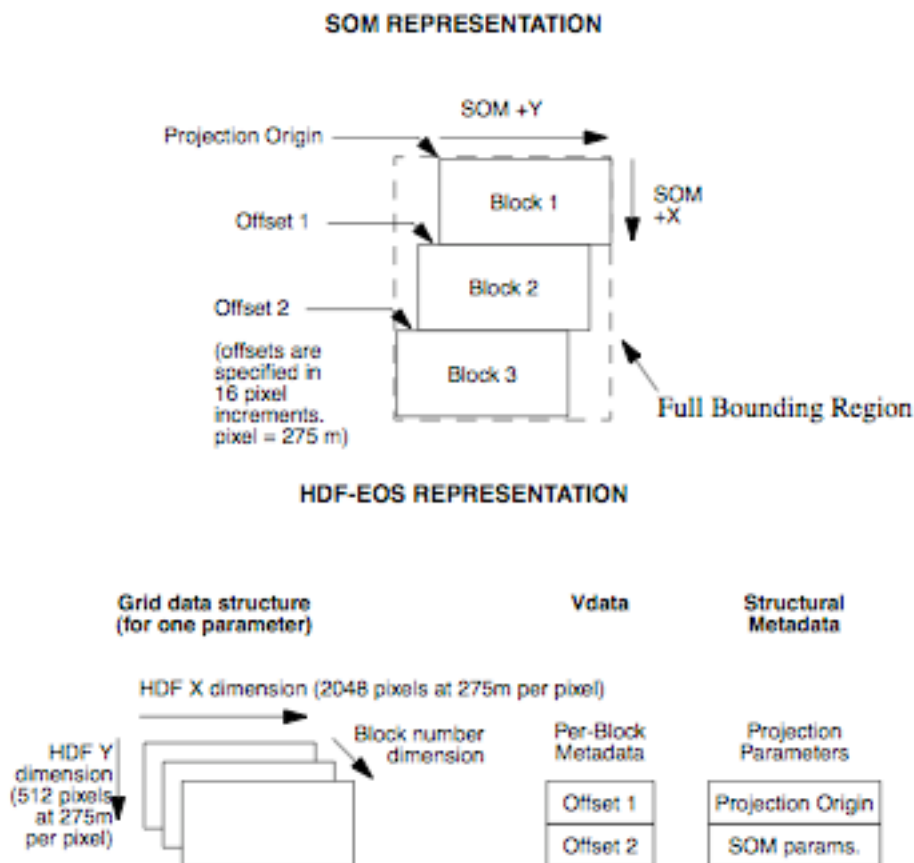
SOM REPRESENTATION

SOM +Y

Projection Origin

SOM +X

Block 1

Offset 1

Block 2

Offset 2

(offsets are specified in 16 pixel increments. pixel = 275 m)

Block 3

Full Bounding Region

HDF-EOS REPRESENTATION

Grid data structure (for one parameter)

Vdata

Structural Metadata

HDF X dimension (2048 pixels at 275m per pixel)

HDF Y dimension (512 pixels at 275m per pixel)

Block number dimension

Per-Block Metadata

Projection Parameters

| Offset 1 |
|---|
| Offset 2 |

| Projection Origin |
|---|
| SOM params. |